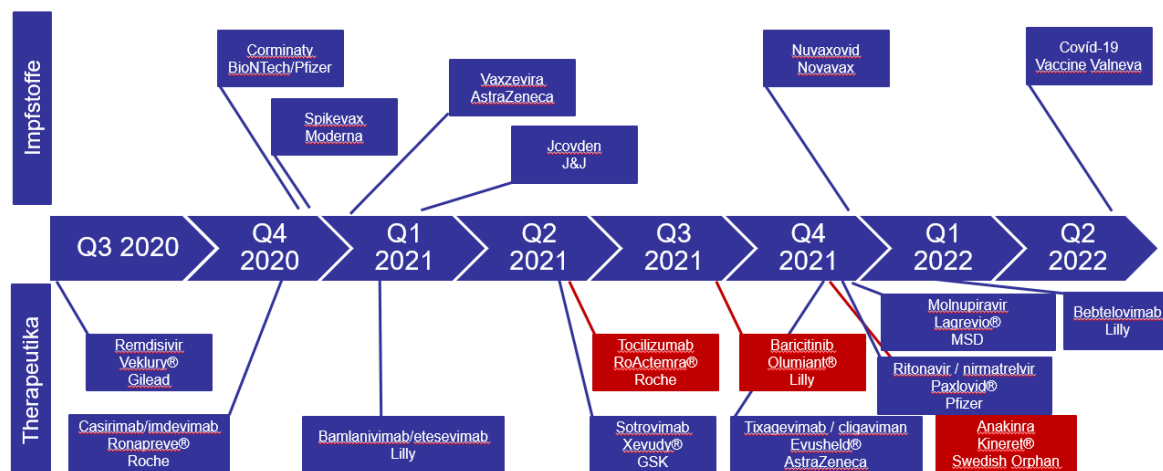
Impfstoffe

Corminaty BioNTech/Pfizer

Spikevax Moderna

Vaxzevira AstraZeneca

Jcovden J&J

Nuvaxovid Novavax

Covíd-19 Vaccine Valneva

Q3 2020

Q4 2020

Q1 2021

Q2 2021

Q3 2021

Q4 2021

Q1 2022

Q2 2022

Therapeutika

Remdisivir Veklury® Gilead

Casirimab/imdevimab Ronapreve® Roche

Bamlanivimab/etesevimab Lilly

Tocilizumab RoActemra® Roche

Sotrovimab Xevudy® GSK

Baricitinib Olumiant® Lilly

Tixagevimab / cligaviman Evusheld® AstraZeneca

Molnupiravir Lagrevio® MSD

Ritonavir / nirmatrelvir Paxlovid® Pfizer

Anakinra Kineret® Swedish Orphan

Bebtelovimab Lilly